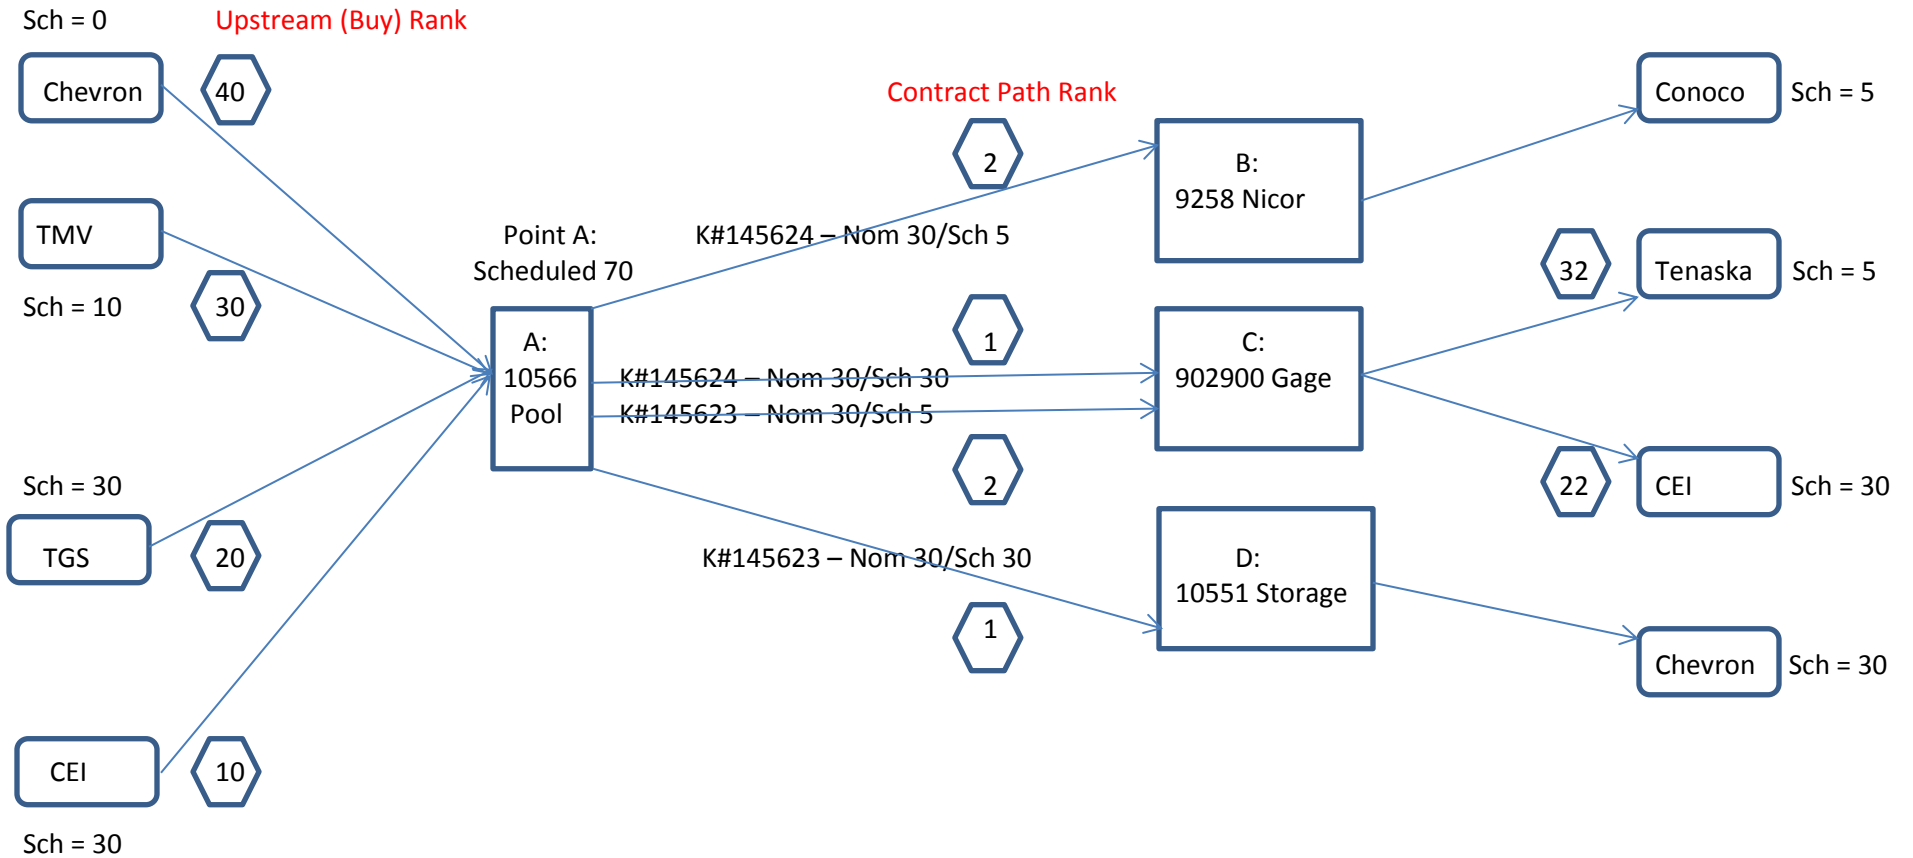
Sch = 0

Upstream (Buy) Rank

Chevron

40

TMV

Sch = 10

30

Sch = 30

TGS

20

CEI

10

Sch = 30

Point A:
Scheduled 70

A:
10566
Pool

Contract Path Rank

2

K#145624 – Nom 30/Sch 5

1

K#145624 – Nom 30/Sch 30

K#145623 – Nom 30/Sch 5

2

K#145623 – Nom 30/Sch 30

1

B:
9258 Nicor

C:
902900 Gage

D:
10551 Storage

Conoco

Sch = 5

32

Tenaska

Sch = 5

22

CEI

Sch = 30

Chevron

Sch = 30